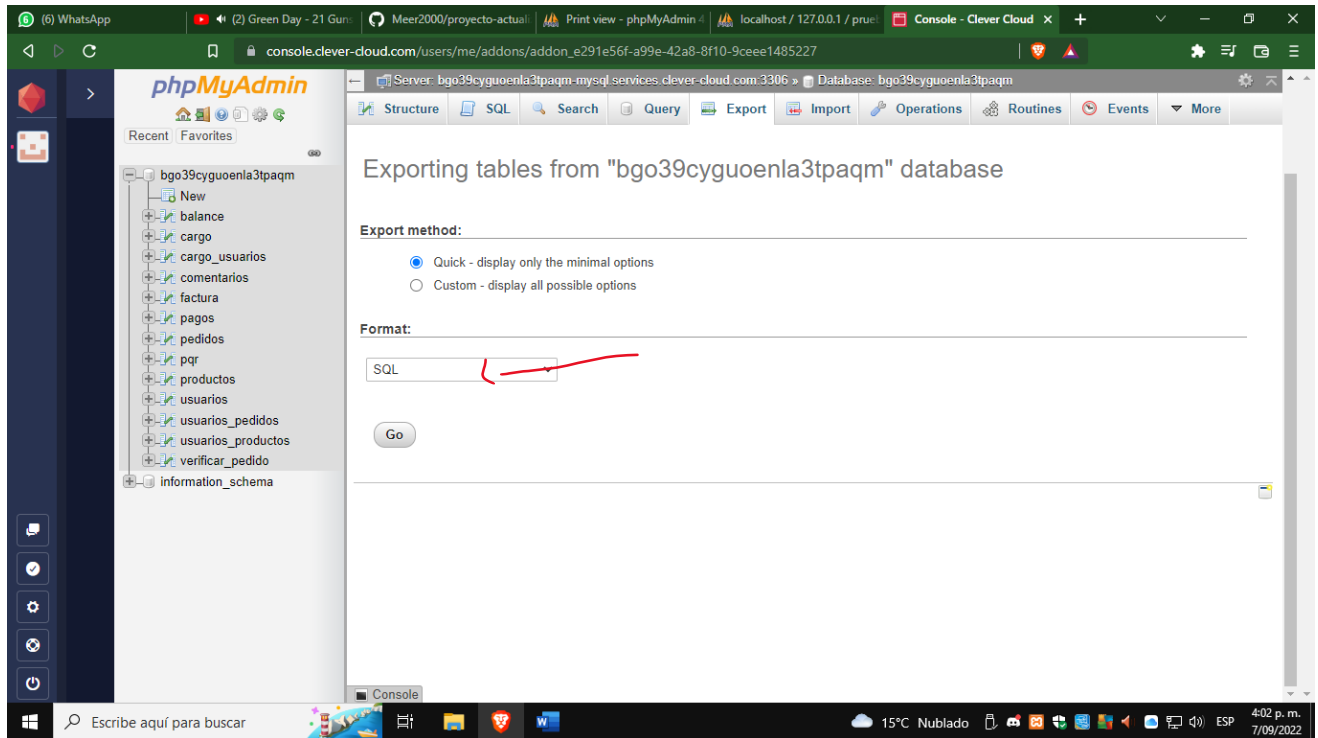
(6) WhatsApp
(2) Green Day - 21 Guns
Meer2000/proyecto-actuali
Print view - phpMyAdmin 4
localhost / 127.0.0.1 / prue
Console - Clever Cloud

console.clever-cloud.com/users/me/addons/addon_e291e56f-a99e-42a8-8f10-9ceee1485227

phpMyAdmin

Recent Favorites

bgo39cyguoenla3tpaqm
New
balance
cargo
cargo_usuarios
comentarios
factura
pagos
pedidos
pqr
productos
usuarios
usuarios_pedidos
usuarios_productos
verificar_pedido
information_schema

Server: bgo39cyguoenla3tpaqm-mysql.services.clever-cloud.com:3306 » Database: bgo39cyguoenla3tpaqm

Structure SQL Search Query Export Import Operations Routines Events More

Exporting tables from "bgo39cyguoenla3tpaqm" database

Export method:

Quick - display only the minimal options

Custom - display all possible options

Format:

SQL

Go

Console

Escribe aquí para buscar

15°C Nublado ESP 4:02 p. m. 7/09/2022